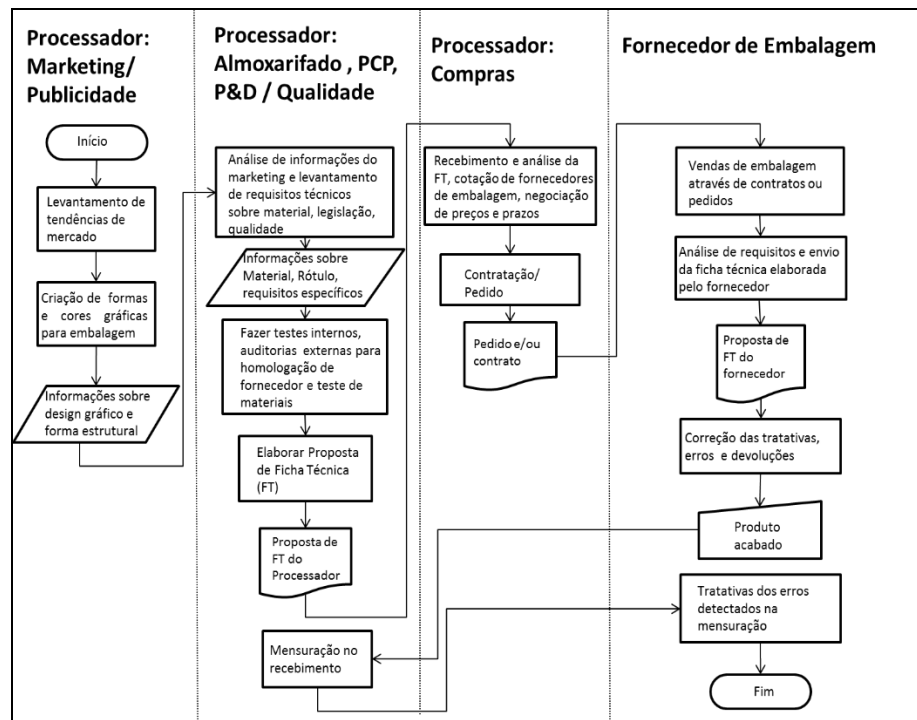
Processador: Marketing/ Publicidade

Início

Levantamento de tendências de mercado

Criação de formas e cores gráficas para embalagem

Informações sobre design gráfico e forma estrutural

Processador: Almoxarifado , PCP, P&D / Qualidade

Análise de informações do marketing e levantamento de requisitos técnicos sobre material, legislação, qualidade

Informações sobre Material, Rótulo, requisitos específicos

Fazer testes internos, auditorias externas para homologação de fornecedor e teste de materiais

Elaborar Proposta de Ficha Técnica (FT)

Proposta de FT do Processador

Mensuração no recebimento

Processador: Compras

Recebimento e análise da FT, cotação de fornecedores de embalagem, negociação de preços e prazos

Contratação/ Pedido

Pedido e/ou contrato

Fornecedor de Embalagem

Vendas de embalagem através de contratos ou pedidos

Análise de requisitos e envio da ficha técnica elaborada pelo fornecedor

Proposta de FT do fornecedor

Correção das tratativas, erros e devoluções

Produto acabado

Tratativas dos erros detectados na mensuração

Fim